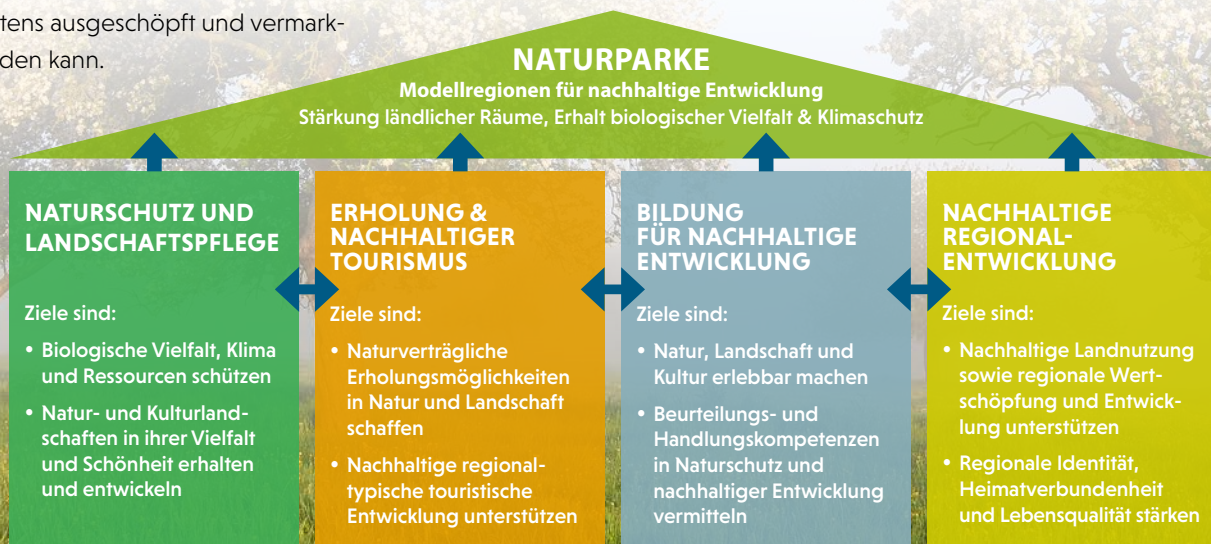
tens ausgeschöpft und vermarkden kann.

NATURPARKE
Modellregionen für nachhaltige Entwicklung
Stärkung ländlicher Räume, Erhalt biologischer Vielfalt & Klimaschutz

NATURSCHUTZ UND LANDSCHAFTSPFLEGE

Ziele sind:
• Biologische Vielfalt, Klima und Ressourcen schützen
• Natur- und Kulturlandschaften in ihrer Vielfalt und Schönheit erhalten und entwickeln

ERHOLUNG & NACHHALTIGER TOURISMUS

Ziele sind:
• Naturverträgliche Erholungsmöglichkeiten in Natur und Landschaft schaffen
• Nachhaltige regionaltypische touristische Entwicklung unterstützen

BILDUNG FÜR NACHHALTIGE ENTWICKLUNG

Ziele sind:
• Natur, Landschaft und Kultur erlebbar machen
• Beurteilungs- und Handlungskompetenzen in Naturschutz und nachhaltiger Entwicklung vermitteln

NACHHALTIGE REGIONALENTWICKLUNG

Ziele sind:
• Nachhaltige Landnutzung sowie regionale Wertschöpfung und Entwicklung unterstützen
• Regionale Identität, Heimatverbundenheit und Lebensqualität stärken